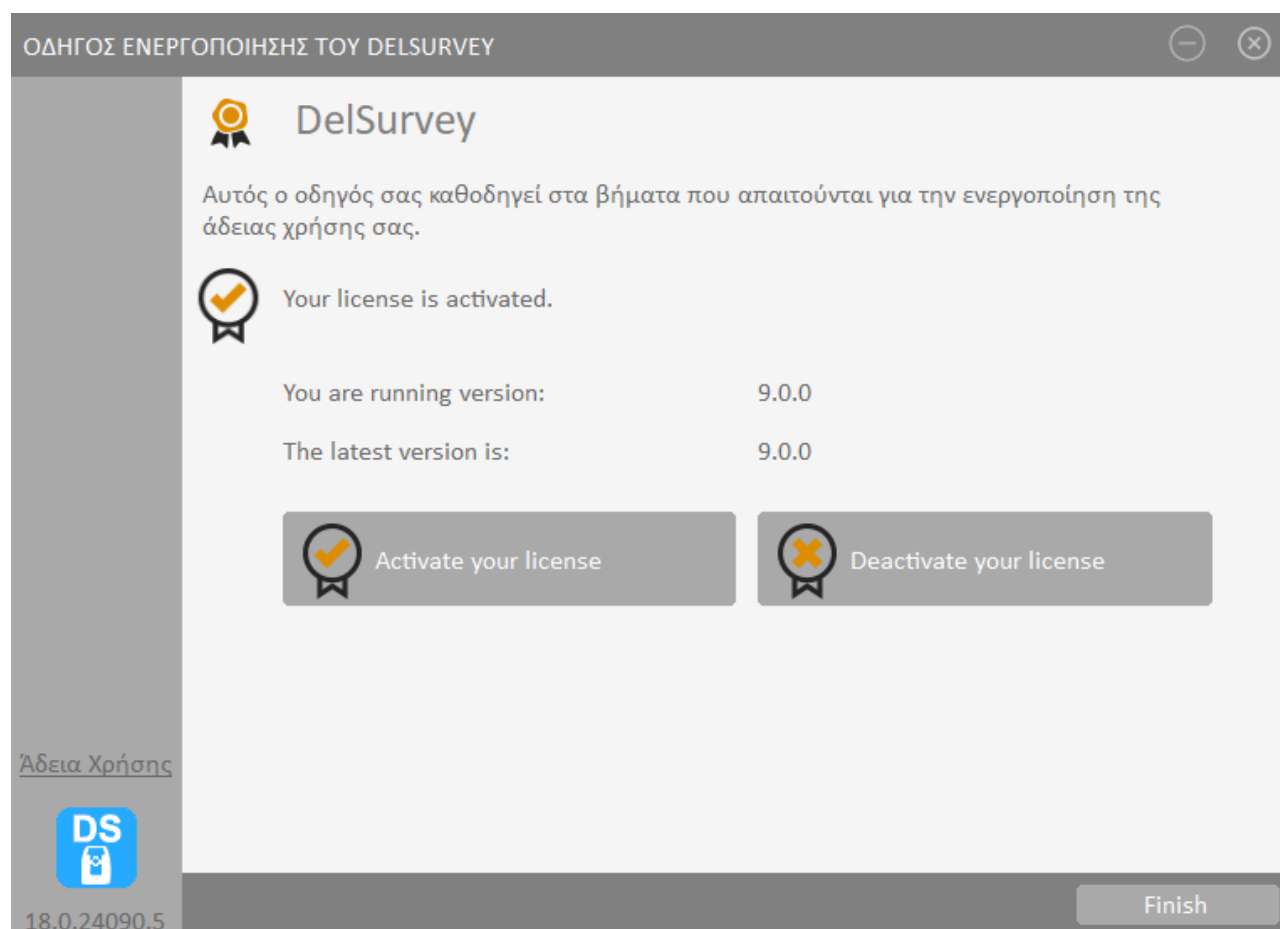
ΟΔΗΓΟΣ ΕΝΕΡΓΟΠΟΙΗΣΗΣ ΤΟΥ DELSURVEY

DelSurvey

Αυτός ο οδηγός σας καθοδηγεί στα βήματα που απαιτούνται για την ενεργοποίηση της άδειας χρήσης σας.

Your license is activated.

You are running version: 9.0.0

The latest version is: 9.0.0

Activate your license

Deactivate your license

Άδεια Χρήσης

DS

18.0.24090.5

Finish